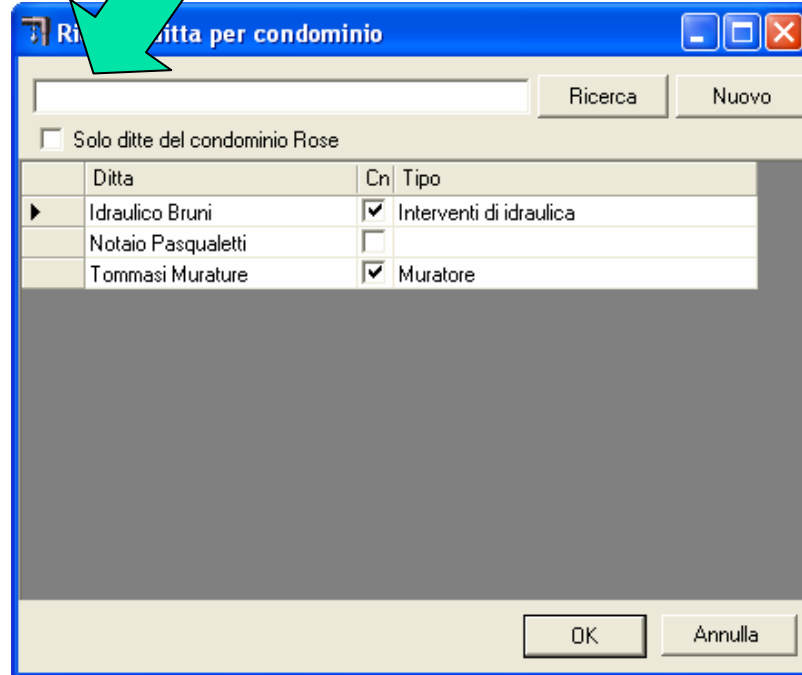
Ri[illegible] ditta per condominio

Ricerca
Nuovo

Solo ditte del condominio Rose

| | Ditta | Cn | Tipo |
|---|---|---|---|
| ▶ | Idraulico Bruni | ☑ | Interventi di idraulica |
| | Notaio Pasqualetti | ☐ | |
| | Tommasi Murature | ☑ | Muratore |

OK
Annulla